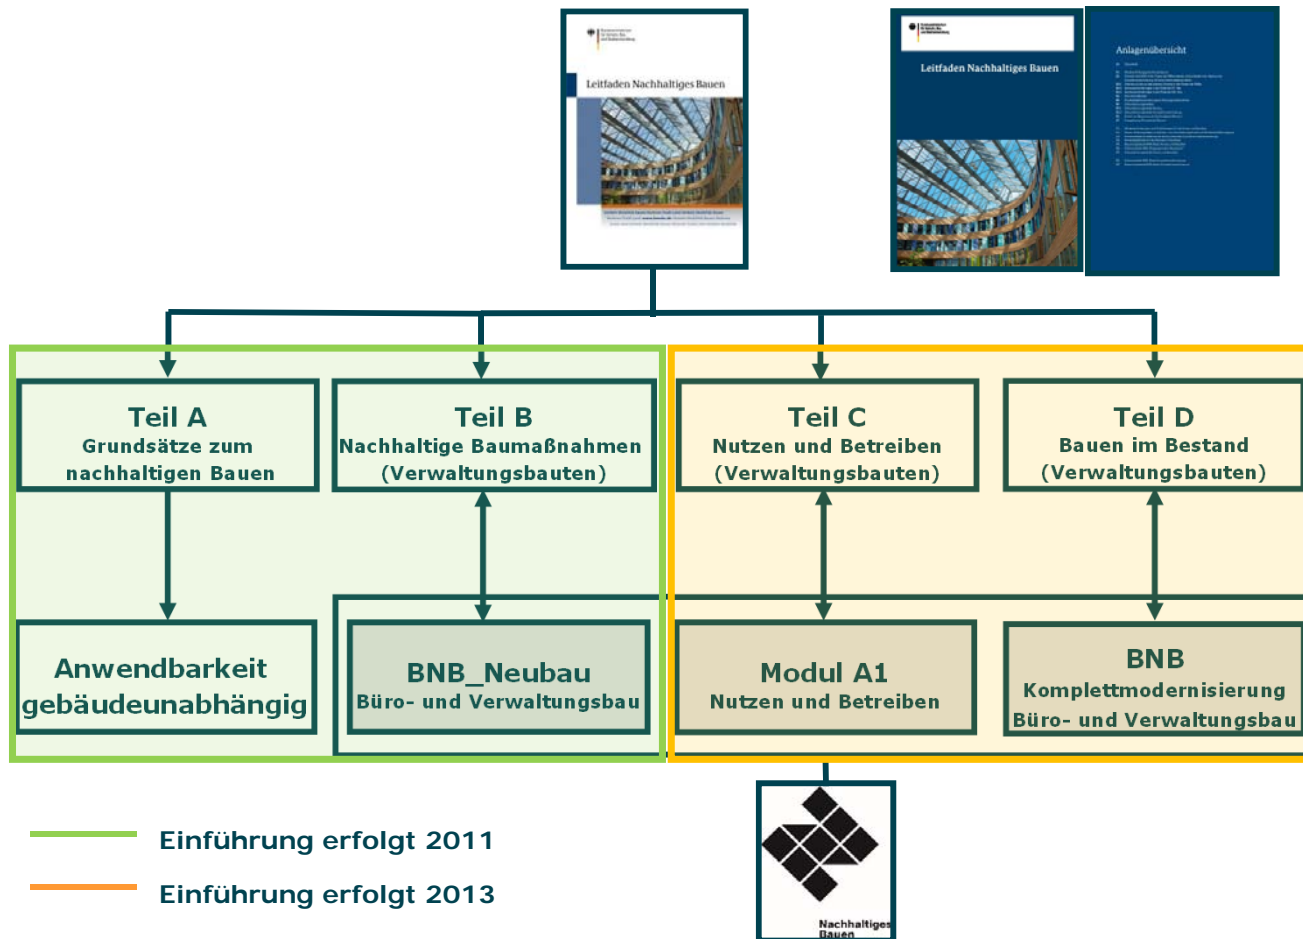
Leitfaden Nachhaltiges Bauen

Leitfaden Nachhaltiges Bauen

Anlagenübersicht

Teil A
Grundsätze zum nachhaltigen Bauen

Teil B
Nachhaltige Baumaßnahmen (Verwaltungsbauten)

Teil C
Nutzen und Betreiben (Verwaltungsbauten)

Teil D
Bauen im Bestand (Verwaltungsbauten)

Anwendbarkeit gebäudeunabhängig

BNB_Neubau
Büro- und Verwaltungsbau

Modul A1
Nutzen und Betreiben

BNB
Komplettmodernisierung
Büro- und Verwaltungsbau

Einführung erfolgt 2011

Einführung erfolgt 2013

Nachhaltiges Bauen